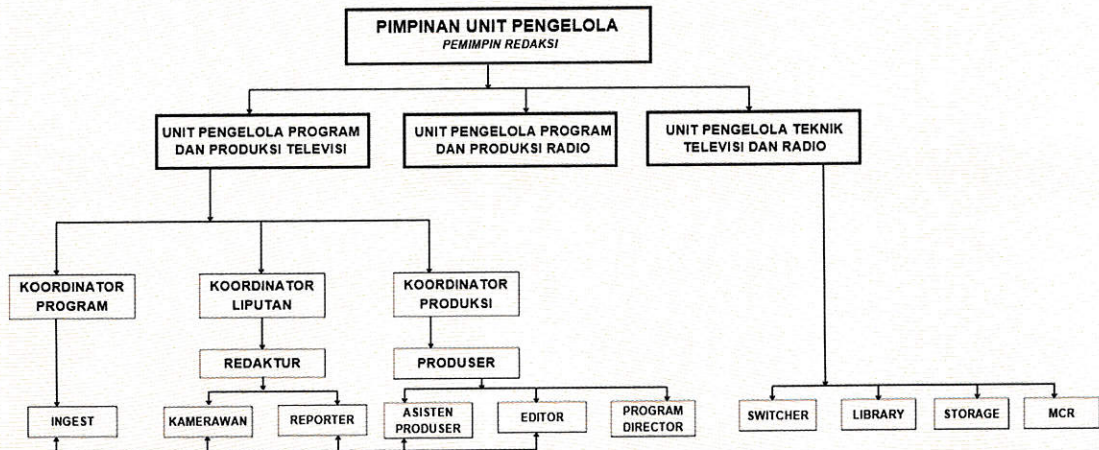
PIMPINAN UNIT PENGELOLA
PEMIMPIN REDAKSI

UNIT PENGELOLA PROGRAM DAN PRODUKSI TELEVISI

UNIT PENGELOLA PROGRAM DAN PRODUKSI RADIO

UNIT PENGELOLA TEKNIK TELEVISI DAN RADIO

KOORDINATOR PROGRAM

KOORDINATOR LIPUTAN

KOORDINATOR PRODUKSI

REDAKTUR

PRODUSER

INGEST

KAMERAWAN

REPORTER

ASISTEN PRODUSER

EDITOR

PROGRAM DIRECTOR

SWITCHER

LIBRARY

STORAGE

MCR